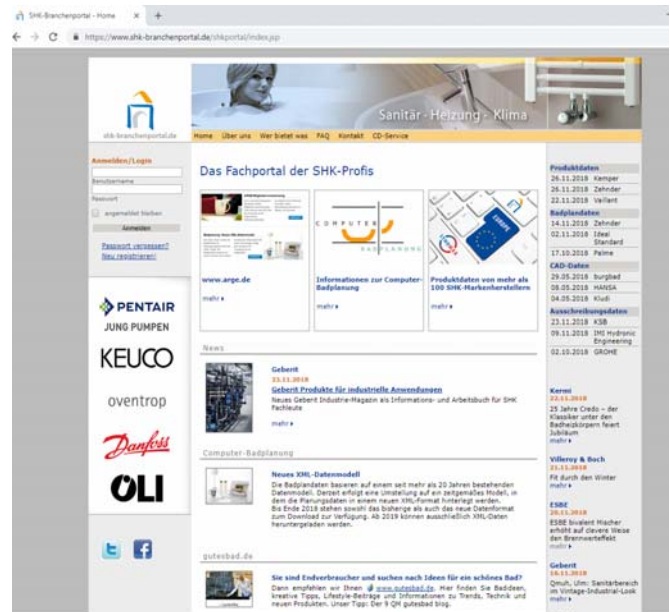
SHK-Branchenportal - Home × +

https://www.shk-branchenportal.de/shkportal/index.jsp

shk-branchenportal.de

Sanitär - Heizung - Klima

Home Über uns Wer bietet was FAQ Kontakt CD-Service

Anmelden/Login

Benutzername

Passwort

angemeldet bleiben

Anmelden

Passwort vergessen?
Neu registrieren!

PENTAIR
JUNG PUMPEN

KEUCO

oventrop

Danfoss

OLI

Das Fachportal der SHK-Profis

COMPUTER BADPLANUNG

www.arge.de

mehr

Informationen zur Computer-Badplanung

mehr

Produktdaten von mehr als 100 SHK-Markenherstellern

mehr

News

Geberit
23.11.2018
Geberit Produkte für industrielle Anwendungen
Neues Geberit Industrie-Magazin als Informations- und Arbeitsbuch für SHK Fachleute

mehr

Computer-Badplanung

Neues XML-Datenmodell
Die Badplandaten basieren auf einem seit mehr als 20 Jahren bestehenden Datenmodell. Derzeit erfolgt eine Umstellung auf ein zeitgemäßes Modell, in dem die Planungsdaten in einem neuen XML-Format hinterlegt werden. Bis Ende 2018 stehen sowohl das bisherige als auch das neue Datenformat zum Download zur Verfügung. Ab 2019 können ausschließlich XML-Daten heruntergeladen werden.

gutesbad.de

Sie sind Endverbraucher und suchen nach Ideen für ein schönes Bad?
Dann empfehlen wir Ihnen www.gutesbad.de. Hier finden Sie Badideen, kreative Tipps, Lifestyle-Beiträge und Informationen zu Trends, Technik und neuen Produkten. Unser Tipp: Der 9 QM gutesbad blog.

| Produktdaten | |
|---|---|
| 26.11.2018 | Kemper |
| 26.11.2018 | Zehnder |
| 22.11.2018 | Vaillant |
| Badplandaten | |
| 14.11.2018 | Zehnder |
| 02.11.2018 | Ideal Standard |
| 17.10.2018 | Palme |
| CAD-Daten | |
| 29.05.2018 | burgbad |
| 08.05.2018 | HANSA |
| 04.05.2018 | Kludi |
| Ausschreibungsdaten | |
| 23.11.2018 | KSB |
| 09.11.2018 | IMI Hydronic Engineering |
| 02.10.2018 | GROHE |

Kermi
22.11.2018
25 Jahre Credo – der Klassiker unter den Badheizkörpern feiert Jubiläum
mehr

Villeroy & Boch
21.11.2018
Fit durch den Winter
mehr

ESBE
20.11.2018
ESBE bivalent Mischer erhöht auf clevere Weise den Brennwerteffekt
mehr

Geberit
19.11.2018
Omuh, Unr: Sanitärbereich im Vintage-Industrial-Look
mehr